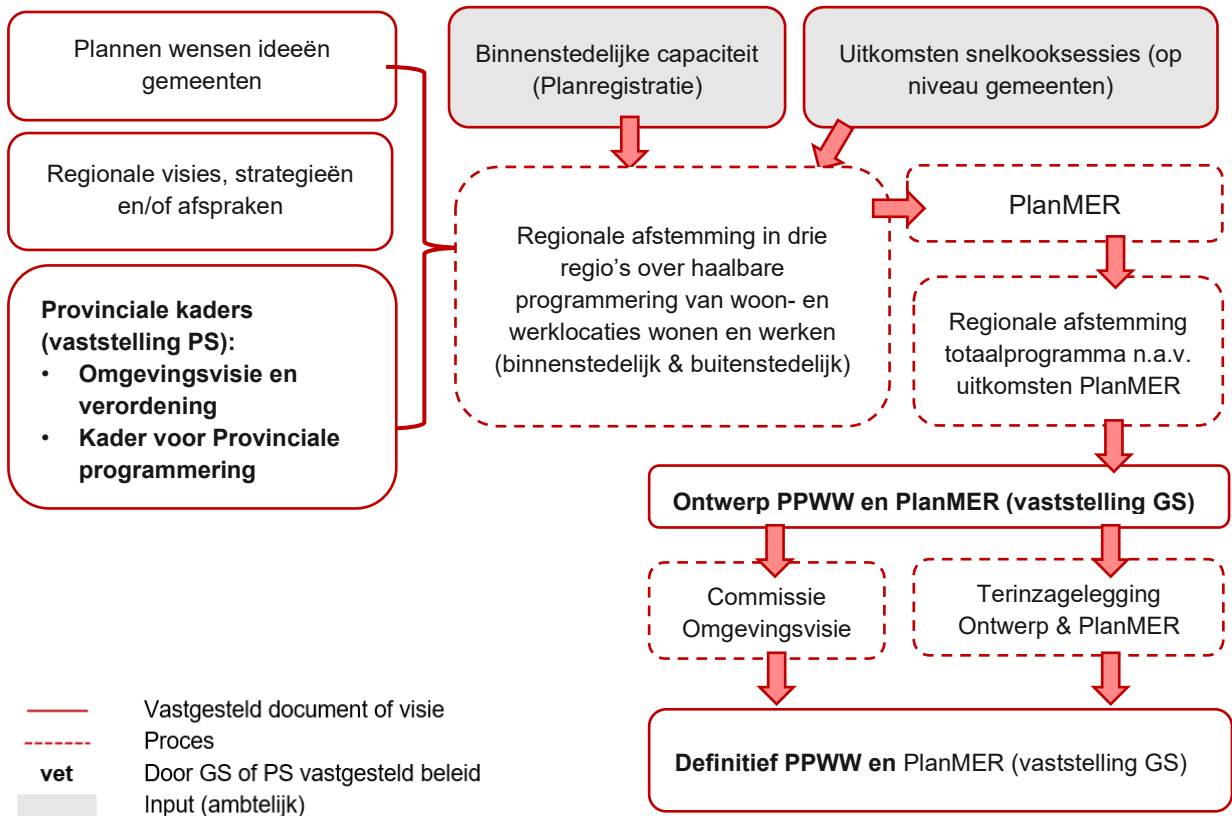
Plannen wensen ideeën gemeenten

Regionale visies, strategieën en/of afspraken

**Provinciale kaders (vaststelling PS):**
- **Omgevingsvisie en verordening**
- **Kader voor Provinciale programmering**

Binnenstedelijke capaciteit (Planregistratie)

Uitkomsten snelkooksessies (op niveau gemeenten)

Regionale afstemming in drie regio's over haalbare programmering van woon- en werklocaties wonen en werken (binnenstedelijk & buitenstedelijk)

PlanMER

Regionale afstemming totaalprogramma n.a.v. uitkomsten PlanMER

**Ontwerp PPWW en PlanMER (vaststelling GS)**

Commissie Omgevingsvisie

Terinzagelegging Ontwerp & PlanMER

**Definitief PPWW en** PlanMER (vaststelling GS)

Vastgesteld document of visie
Proces
**vet** Door GS of PS vastgesteld beleid
Input (ambtelijk)